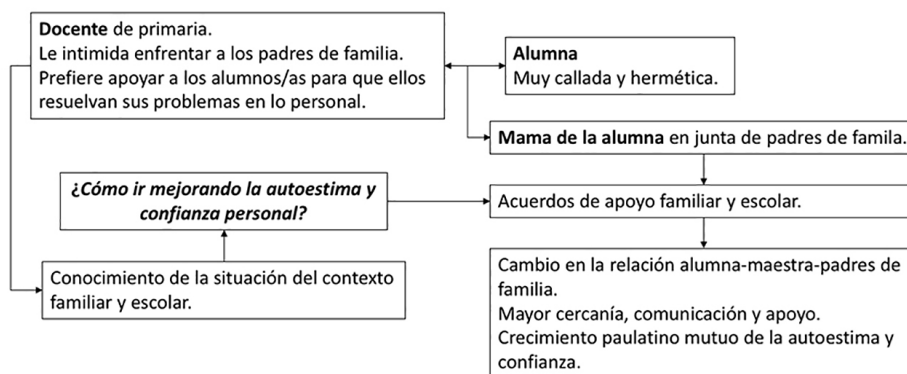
**Docente** de primaria.
Le intimida enfrentar a los padres de familia.
Prefiere apoyar a los alumnos/as para que ellos resuelvan sus problemas en lo personal.

**Alumna**
Muy callada y hermética.

**Mama de la alumna** en junta de padres de famila.

***¿Cómo ir mejorando la autoestima y confianza personal?***

Acuerdos de apoyo familiar y escolar.

Conocimiento de la situación del contexto familiar y escolar.

Cambio en la relación alumna-maestra-padres de familia.
Mayor cercanía, comunicación y apoyo.
Crecimiento paulatino mutuo de la autoestima y confianza.